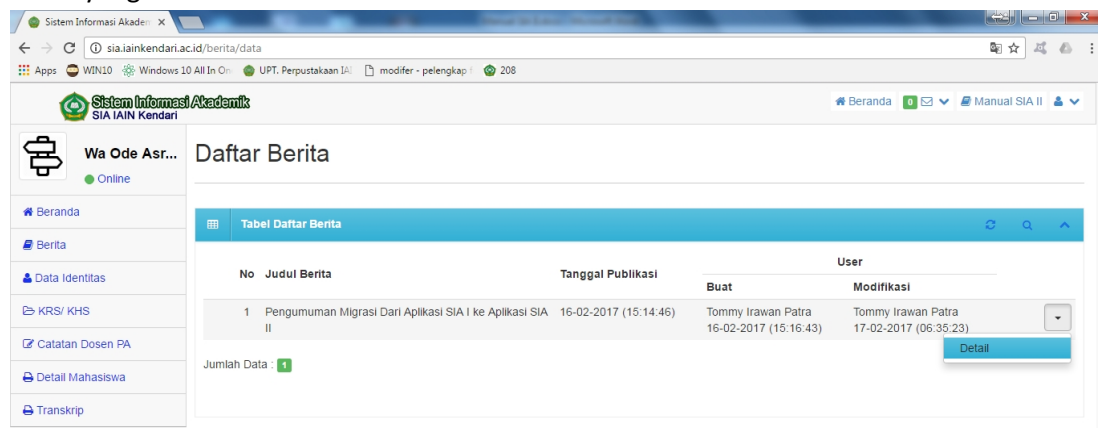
Sistem Informasi Akaden ×

sia.iainkendari.ac.id/berita/data

Apps WIN10 Windows 10 All In On UPT. Perpustakaan IA modifer - pelengkap 208

Sistem Informasi Akademik
SIA IAIN Kendari

Beranda 0 Manual SIA II

Wa Ode Asr...
Online

Beranda
Berita
Data Identitas
KRS/ KHS
Catatan Dosen PA
Detail Mahasiswa
Transkrip

Daftar Berita

Tabel Daftar Berita

| No | Judul Berita | Tanggal Publikasi | User: Buat | User: Modifikasi |
|---|---|---|---|---|
| 1 | Pengumuman Migrasi Dari Aplikasi SIA I ke Aplikasi SIA II | 16-02-2017 (15:14:46) | Tommy Irawan Patra 16-02-2017 (15:16:43) | Tommy Irawan Patra 17-02-2017 (06:35:23) |

Detail

Jumlah Data : 1